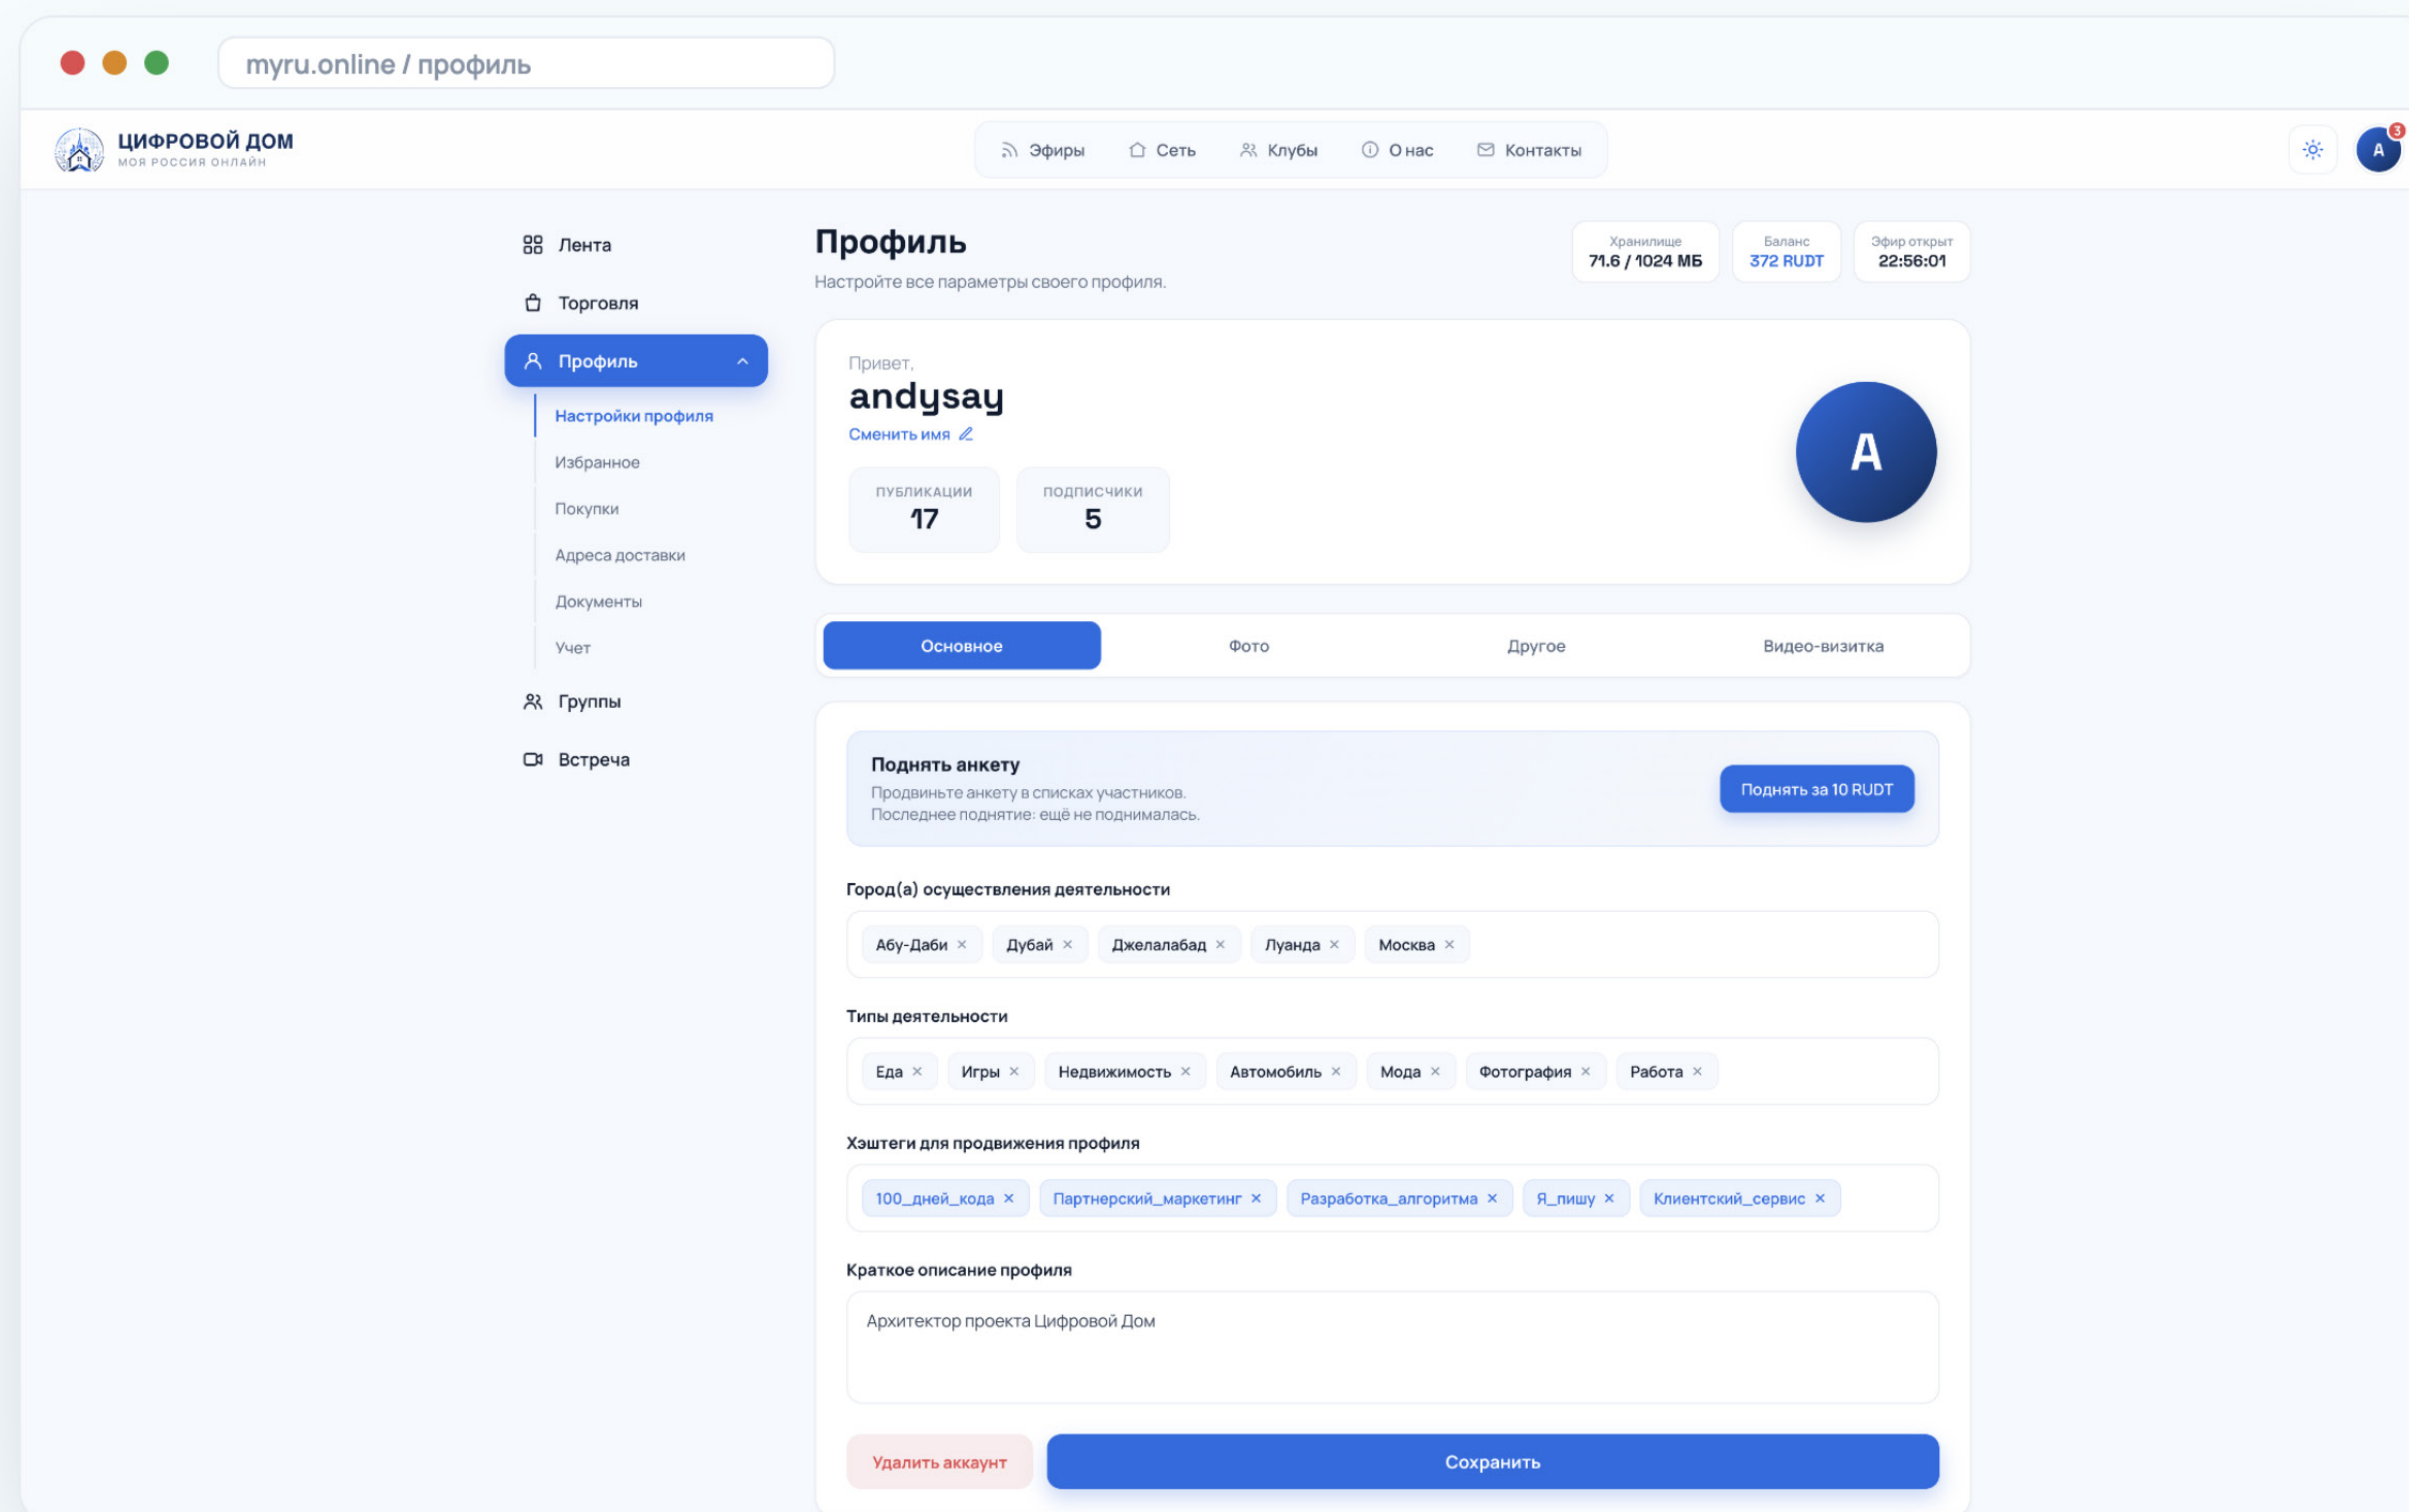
myru.online / профиль

ЦИФРОВОЙ ДОМ
МОЯ РОССИЯ ОНЛАЙН

Эфиры Сеть Клубы О нас Контакты

A 3

Лента
Торговля
Профиль
Настройки профиля
Избранное
Покупки
Адреса доставки
Документы
Учет
Группы
Встреча

Профиль
Настройте все параметры своего профиля.

Хранилище
71.6 / 1024 МБ

Баланс
372 RUDT

Эфир открыт
22:56:01

Привет,
andysay
Сменить имя

ПУБЛИКАЦИИ
17

ПОДПИСЧИКИ
5

A

Основное Фото Другое Видео-визитка

Поднять анкету
Продвиньте анкету в списках участников.
Последнее поднятие: ещё не поднималась.

Поднять за 10 RUDT

Город(а) осуществления деятельности
Абу-Даби × Дубай × Джелалабад × Луанда × Москва ×

Типы деятельности
Еда × Игры × Недвижимость × Автомобиль × Мода × Фотография × Работа ×

Хэштеги для продвижения профиля
100_дней_кода × Партнерский_маркетинг × Разработка_алгоритма × Я_пишу × Клиентский_сервис ×

Краткое описание профиля
Архитектор проекта Цифровой Дом

Удалить аккаунт
Сохранить